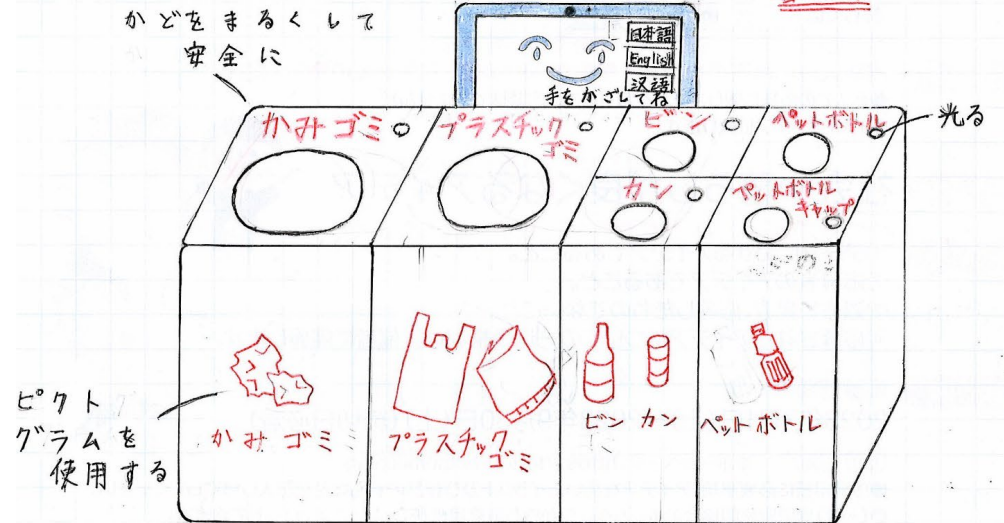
かどをまるくして
安全に

日本語
English
汉语

手をかざしてね

かみゴミ
プラスチックゴミ
ビン
ペットボトル
光る
カン
ペットボトルキャップ

ピクトグラムを使用する

かみゴミ
プラスチックゴミ
ビン カン
ペットボトル